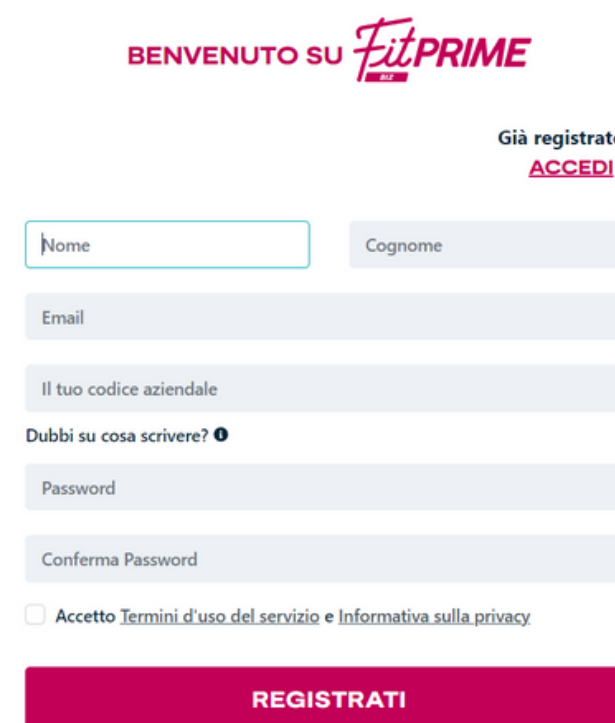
BENVENUTO SU FitPRIME
BIZ

Già registrat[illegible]
ACCEDI

Nome

Cognome

Email

Il tuo codice aziendale

Dubbi su cosa scrivere?

Password

Conferma Password

Accetto Termini d'uso del servizio e Informativa sulla privacy

REGISTRATI